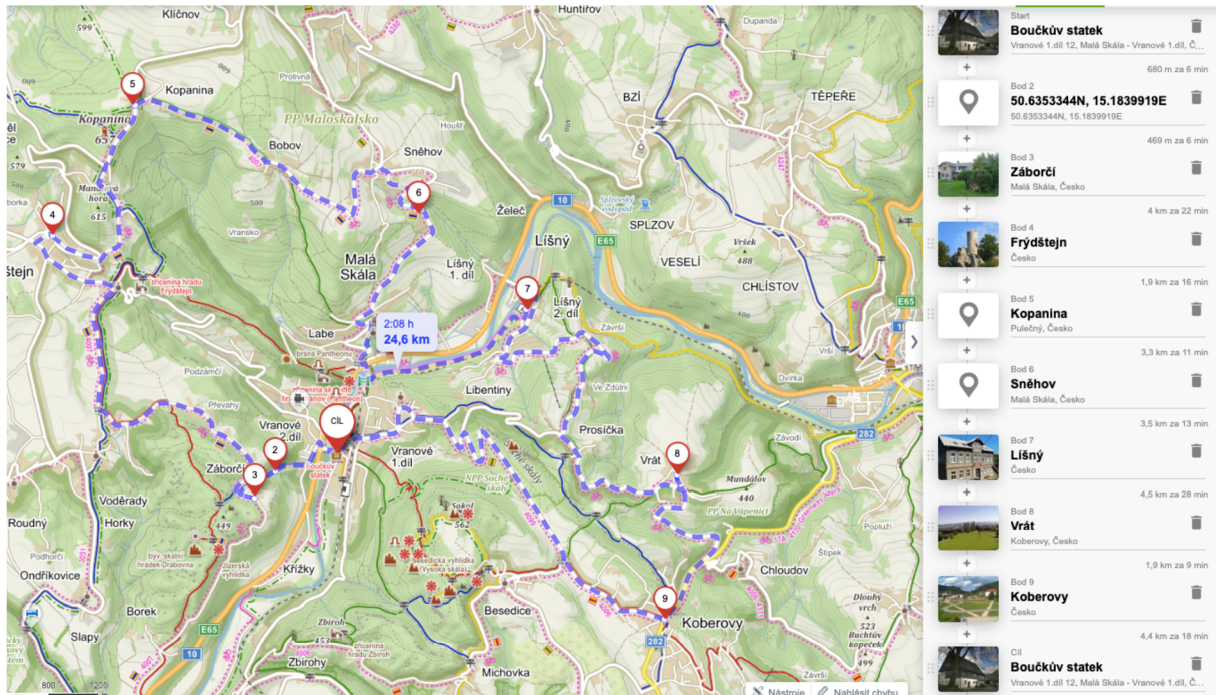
Kličnov
Huntířov
Dupanda
599
5
Kopanina
Protivná
PP Maloskalsko
BZÍ
TĚPEŘE
Kopanina
657
Houšť
Bobov
Sněhov
579
Mandova hora
615
6
4
Vransko
Malá Skála
Želeč
10
Splzovský rybník
SPLZOV
Líšný
E65
Líšný 1. díl
VESELÍ
Vršek
488
CHLÍSTOV
Štejn
zřícenina hradu Frýdštejn
7
Líšný 2. díl
E65
Labe
2:08 h
24,6 km
brána Pantheonu
Závrší
zřícenina skalního hradu Vranov (Pantheon)
Libentiny
Ve Zdůlní
Vršl
Dvírka
Podzámčí
Převahy
CÍL
Vranové 2. díl
2
Vranové 1. díl
Prosíčka
Závodí
282
Záborčí
3
Bouckův statek
8
Vrát
Mundálov
440
Voděrady
Horky
449
NPP Suché skály
Sokol
562
PP Na Vápenici
Roudný
Popluží
Podhoří
Besedická vyhlídka (Vysoká skála)
hrádek Drábovna
Jizerská vyhlídka
Chloudov
Štípek
Ondříkovice
Křížky
Borek
9
Dlouhý vrch
E65
Zbiroh
453
Besedice
Koberovy
523
Buchtův kopeček
Slapy
zřícenina hradu Zbiroh
10
282
Zbirohy
Michovka
499
Závrší
800
Nástroje
Nahlásit chybu

Start
Boučkův statek
Vranové 1.díl 12, Malá Skála - Vranové 1.díl, Č...
680 m za 6 min
Bod 2
50.6353344N, 15.1839919E
50.6353344N, 15.1839919E
469 m za 6 min
Bod 3
Záborčí
Malá Skála, Česko
4 km za 22 min
Bod 4
Frýdštejn
Česko
1,9 km za 16 min
Bod 5
Kopanina
Pulečný, Česko
3,3 km za 11 min
Bod 6
Sněhov
Malá Skála, Česko
3,5 km za 13 min
Bod 7
Líšný
Česko
4,5 km za 28 min
Bod 8
Vrát
Koberovy, Česko
1,9 km za 9 min
Bod 9
Koberovy
Česko
4,4 km za 18 min
Cíl
Boučkův statek
Vranové 1.díl 12, Malá Skála - Vranové 1.díl, Č...